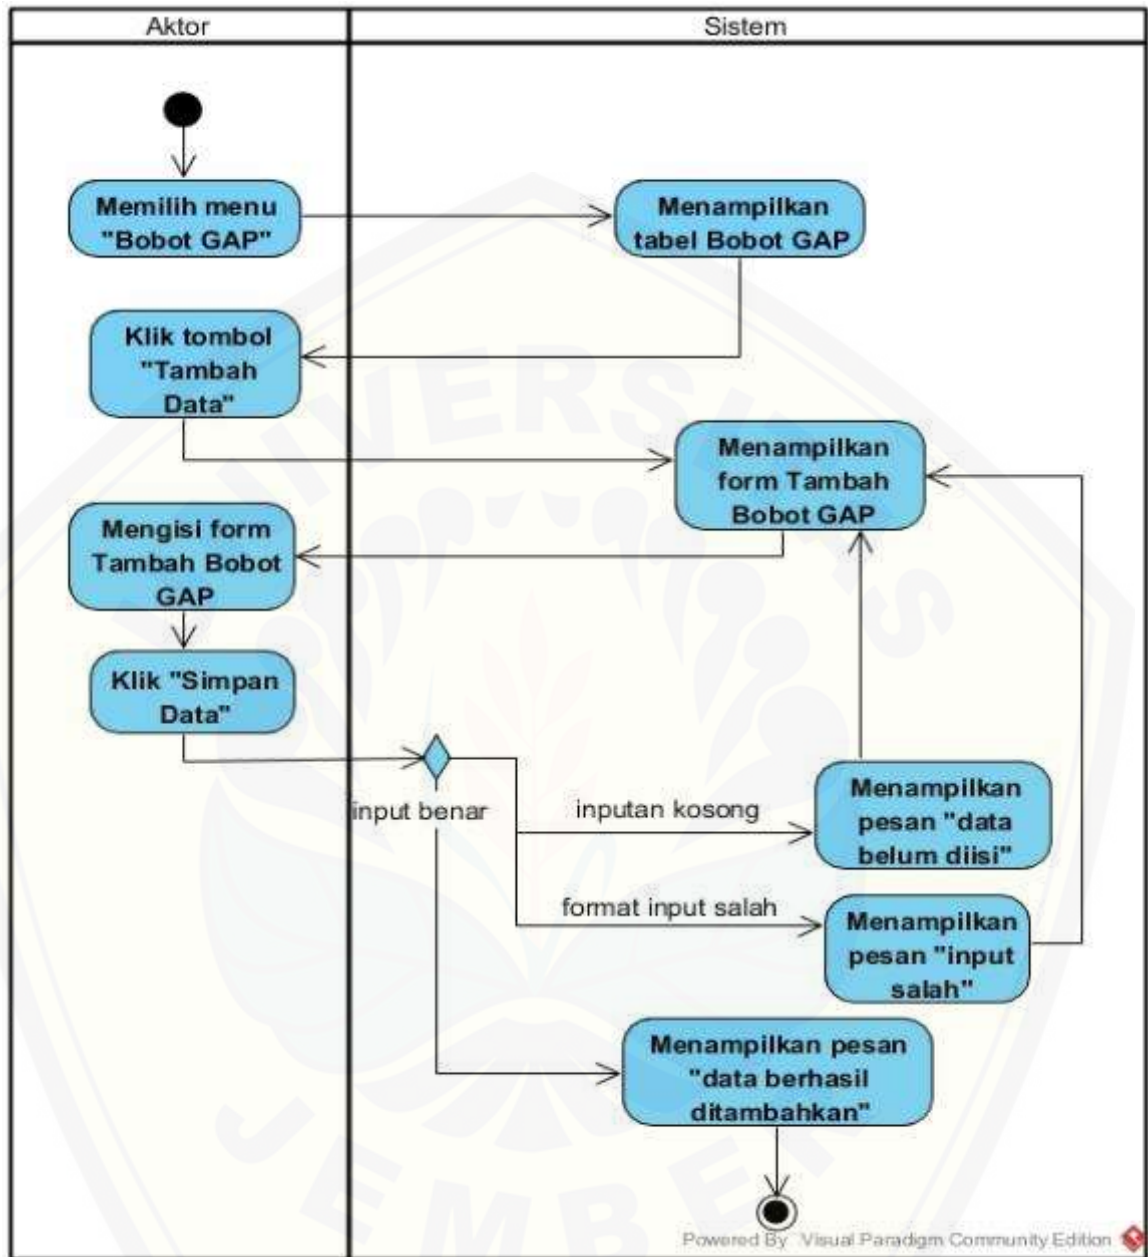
Aktor

Sistem

Memilih menu "Bobot GAP"

Menampilkan tabel Bobot GAP

Klik tombol "Tambah Data"

Menampilkan form Tambah Bobot GAP

Mengisi form Tambah Bobot GAP

Klik "Simpan Data"

input benar

inputan kosong

Menampilkan pesan "data belum diisi"

format input salah

Menampilkan pesan "input salah"

Menampilkan pesan "data berhasil ditambahkan"

Powered By Visual Paradigm Community Edition